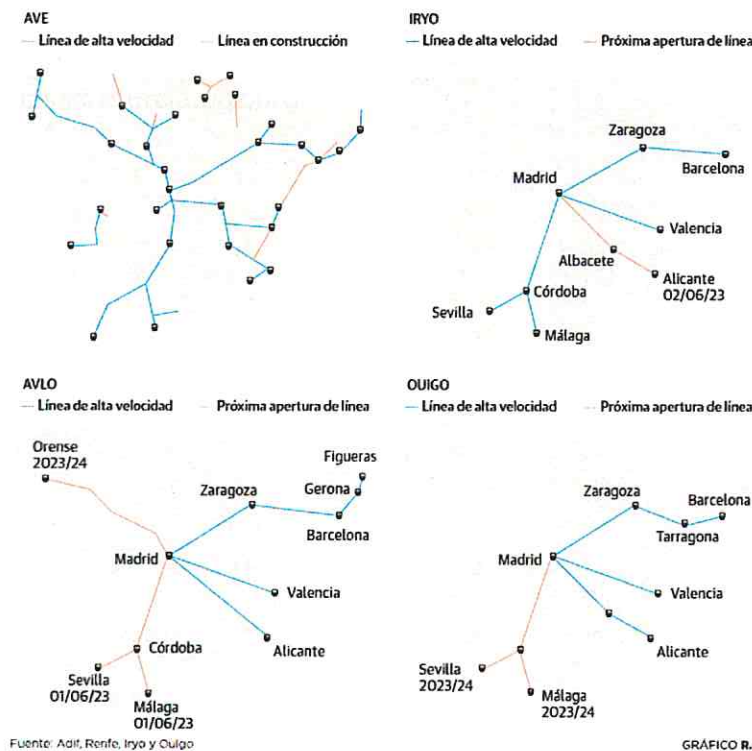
AVE
Línea de alta velocidad
Línea en construcción

IRYO
Línea de alta velocidad
Próxima apertura de línea
Zaragoza
Barcelona
Madrid
Valencia
Albacete
Alicante 02/06/23
Córdoba
Sevilla
Málaga

AVLO
Línea de alta velocidad
Próxima apertura de línea
Orense 2023/24
Figueras
Gerona
Zaragoza
Barcelona
Madrid
Valencia
Alicante
Córdoba
Sevilla 01/06/23
Málaga 01/06/23

OUIGO
Línea de alta velocidad
Próxima apertura de línea
Zaragoza
Barcelona
Tarragona
Madrid
Valencia
Alicante
Sevilla 2023/24
Málaga 2023/24

Fuente: Adif, Renfe, Iryo y Ouigo
GRÁFICO R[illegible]